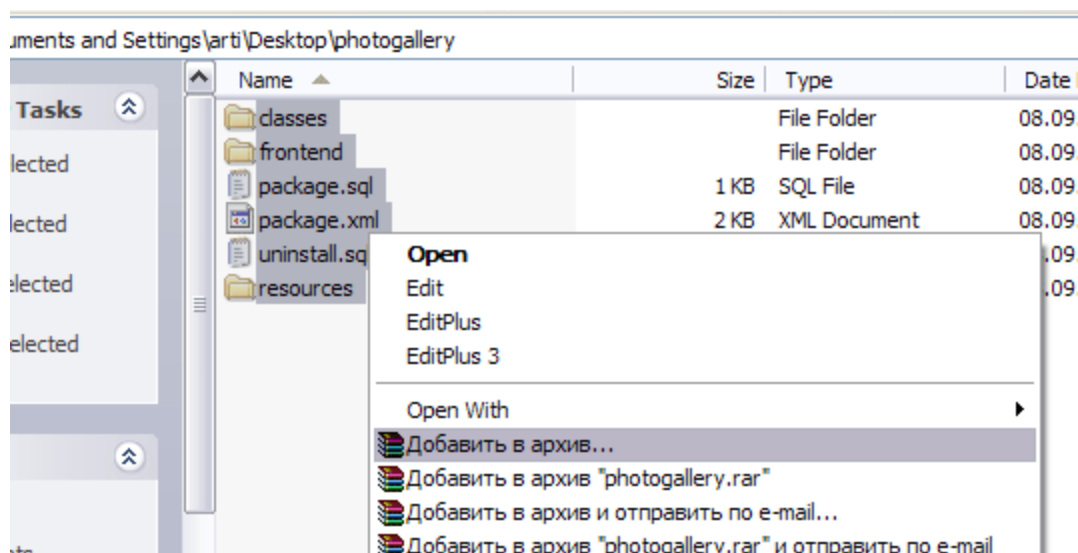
uments and Settings\arti\Desktop\photogallery

Tasks

lected

lected

elected

elected

| Name | Size | Type | Date |
|---|---|---|---|
| classes | | File Folder | 08.09 |
| frontend | | File Folder | 08.09 |
| package.sql | 1 KB | SQL File | 08.09 |
| package.xml | 2 KB | XML Document | 08.09 |
| uninstall.sq | | | .09 |
| resources | | | .09 |

Open
Edit
EditPlus
EditPlus 3
Open With
Добавить в архив...
Добавить в архив "photogallery.rar"
Добавить в архив и отправить по e-mail...
Добавить в архив "photogallery.rar" и отправить по e-mail